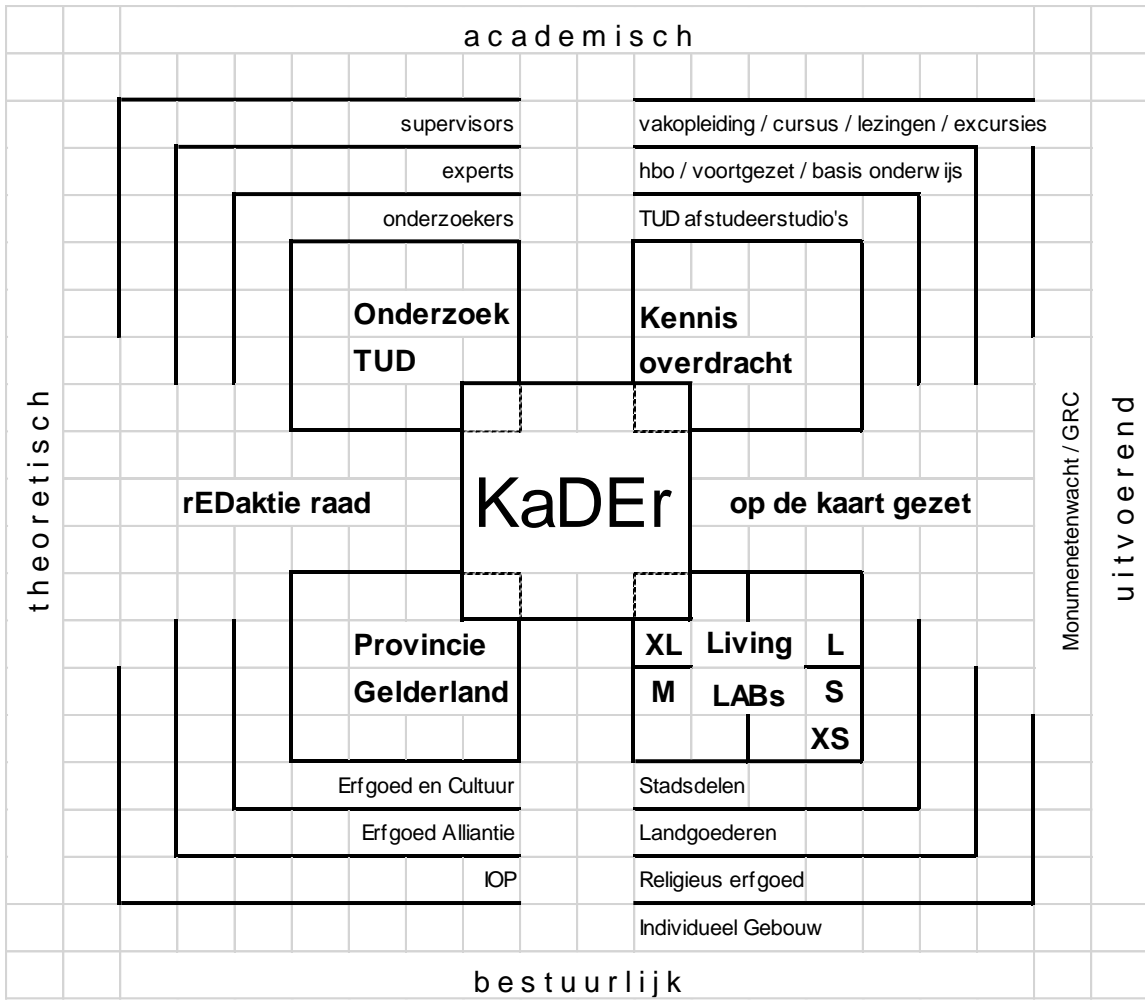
academisch

supervisors
experts
onderzoekers

vakopleiding / cursus / lezingen / excursies
hbo / voortgezet / basis onderw ijs
TUD afstudeerstudio's

Onderzoek TUD

Kennis overdracht

theoretisch

rEDaktie raad

KaDEr

op de kaart gezet

Monumenetenwacht / GRC

uitvoerend

Provincie Gelderland

XL
Living LABs
L
M
S
XS

Erfgoed en Cultuur
Erfgoed Alliantie
IOP

Stadsdelen
Landgoederen
Religieus erfgoed
Individueel Gebouw

bestuurlijk